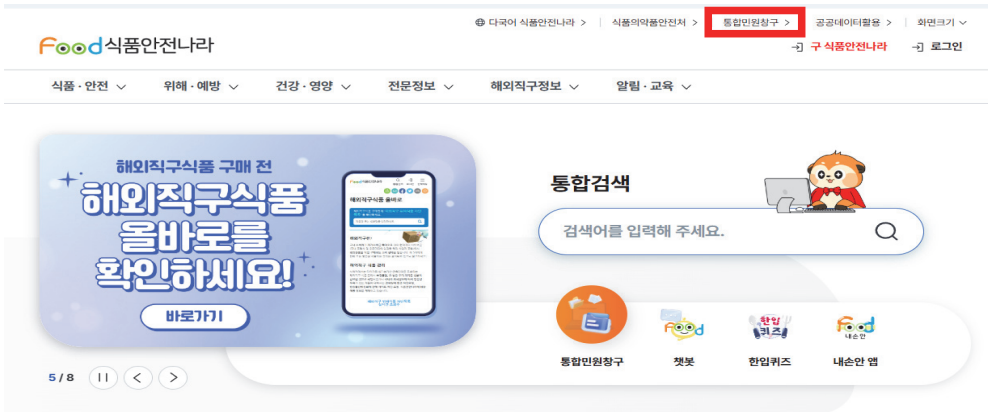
다국어 식품안전나라 > 식품의약품안전처 > 통합민원창구 > 공공데이터활용 > 화면크기

Food식품안전나라

구 식품안전나라 로그인

식품 · 안전 위해 · 예방 건강 · 영양 전문정보 해외직구정보 알림 · 교육

해외직구식품 구매 전
해외직구식품 올바로를 확인하세요!
바로가기

Food 식품안전나라
해외직구식품 올바로
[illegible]

통합검색
검색어를 입력해 주세요.

5 / 8

통합민원창구 챗봇 한입퀴즈 내손안 앱

Food
한입 퀴즈
Food 내손안